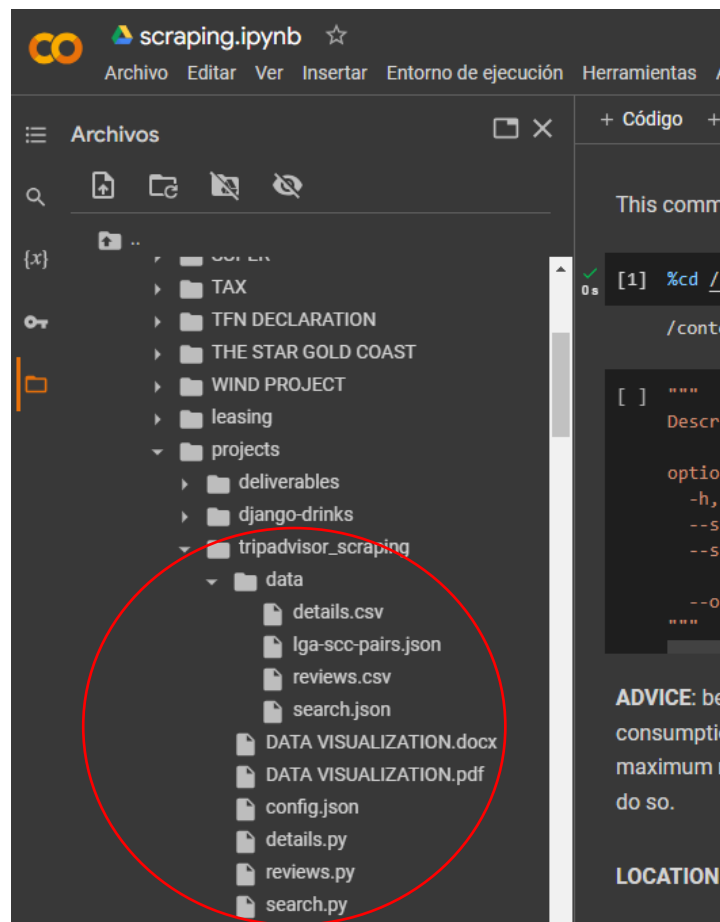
CO scraping.ipynb ☆
Archivo Editar Ver Insertar Entorno de ejecución Herramientas

Archivos

+ Código +

..
SUPER
TAX
TFN DECLARATION
THE STAR GOLD COAST
WIND PROJECT
leasing
projects
deliverables
django-drinks
tripadvisor_scraping
data
details.csv
lga-scc-pairs.json
reviews.csv
search.json
DATA VISUALIZATION.docx
DATA VISUALIZATION.pdf
config.json
details.py
reviews.py
search.py

This comm

0s [1] %cd /

/conte

[ ] """
Descr

optio
-h,
--s
--s

--o
"""

ADVICE: be
consumptio
maximum
do so.

LOCATION